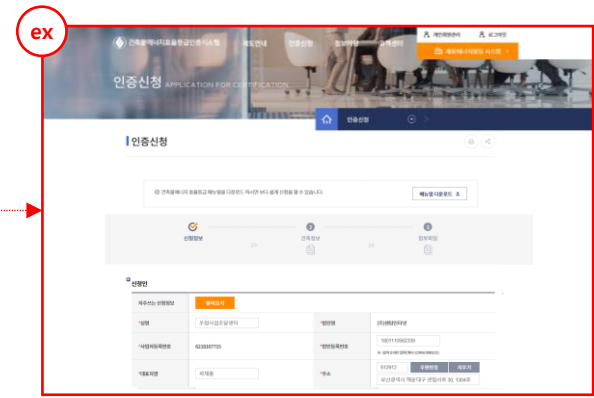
ex

건축물에너지효율등급인증시스템

제도안내

인증신청

정보마당

고객센터

개인회원관리

로그아웃

제로에너지빌딩 시스템

인증신청 APPLICATION FOR CERTIFICATION

인증신청

인증신청

건축물에너지 효율등급 매뉴얼을 다운로드 하시면 보다 쉽게 신청을 할 수 있습니다.

매뉴얼 다운로드

신청정보

건축정보

첨부파일

신청인

자주쓰는 신청정보

불러오기

*성명

*법인명

*사업자등록번호

*법인등록번호

*대표자명

*주소

우편번호

재주기

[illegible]